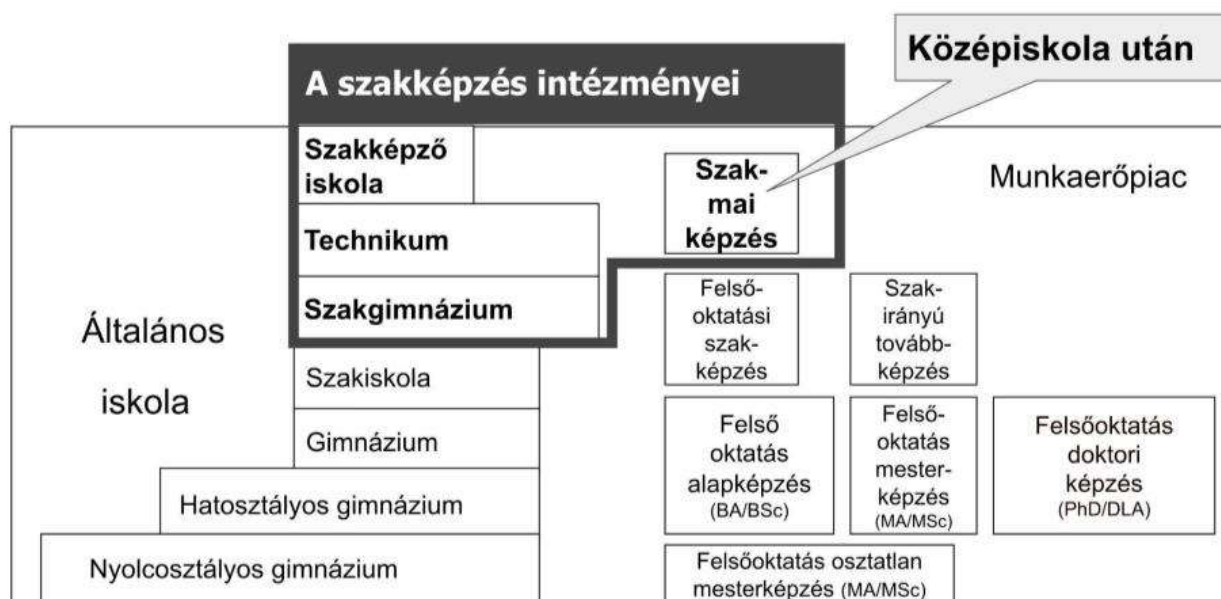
Középiskola után

A szakképzés intézményei

Szakképző iskola

Technikum

Szakgimnázium

Szakmai képzés

Munkaerőpiac

Általános iskola

Szakiskola

Gimnázium

Hatosztályos gimnázium

Nyolcosztályos gimnázium

Felsőoktatási szakképzés

Szakirányú továbbképzés

Felső oktatás alapképzés (BA/BSc)

Felsőoktatás mesterképzés (MA/MSc)

Felsőoktatás doktori képzés (PhD/DLA)

Felsőoktatás osztatlan mesterképzés (MA/MSc)